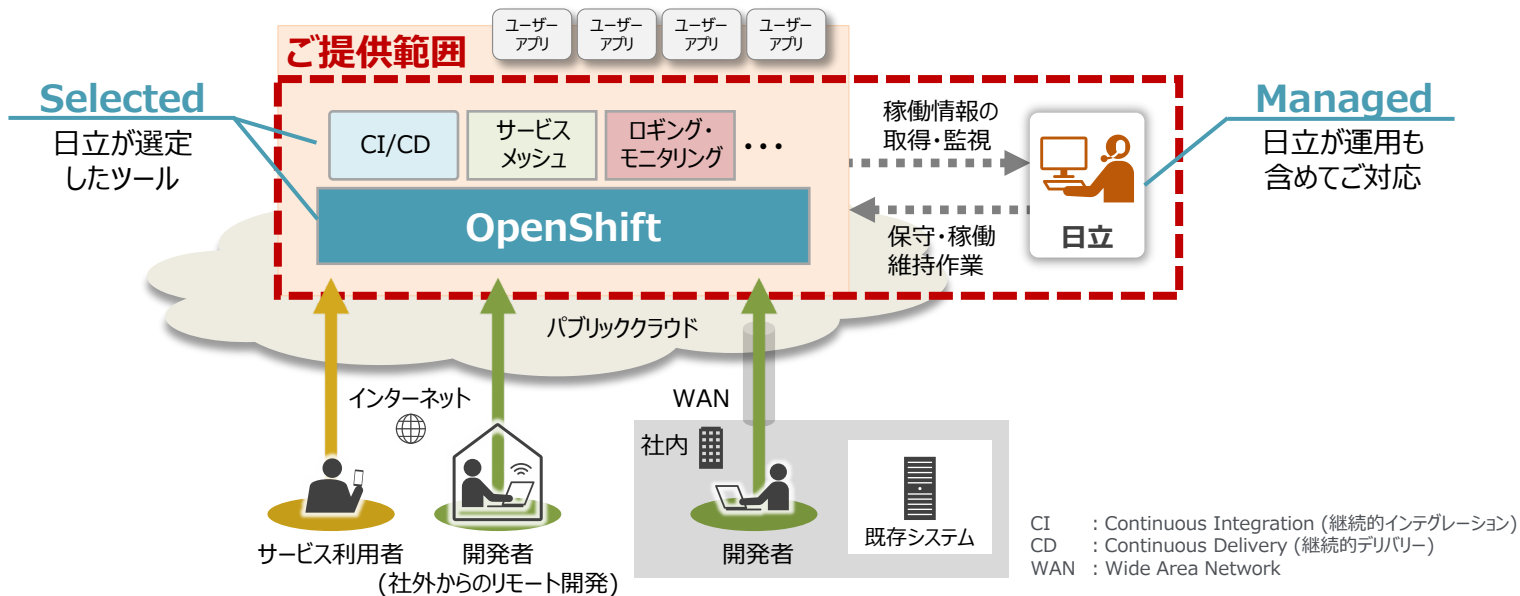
ユーザーアプリ ユーザーアプリ ユーザーアプリ ユーザーアプリ

ご提供範囲

Selected
日立が選定したツール

CI/CD
サービスメッシュ
ロギング・モニタリング
・・・

OpenShift

稼働情報の取得・監視

保守・稼働維持作業

Managed
日立が運用も含めてご対応

日立

パブリッククラウド

インターネット

WAN

社内

サービス利用者

開発者
(社外からのリモート開発)

開発者

既存システム

CI : Continuous Integration (継続的インテグレーション)
CD : Continuous Delivery (継続的デリバリー)
WAN : Wide Area Network